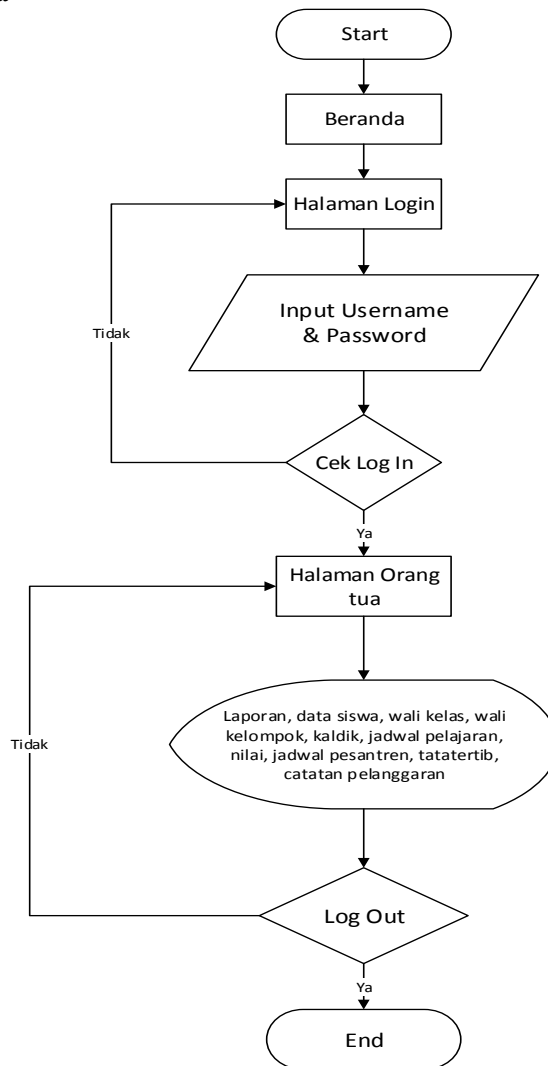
Start

Beranda

Halaman Login

Input Username & Password

Tidak

Cek Log In

Ya

Halaman Orang tua

Laporan, data siswa, wali kelas, wali kelompok, kaldik, jadwal pelajaran, nilai, jadwal pesantren, tatatertib, catatan pelanggaran

Tidak

Log Out

Ya

End